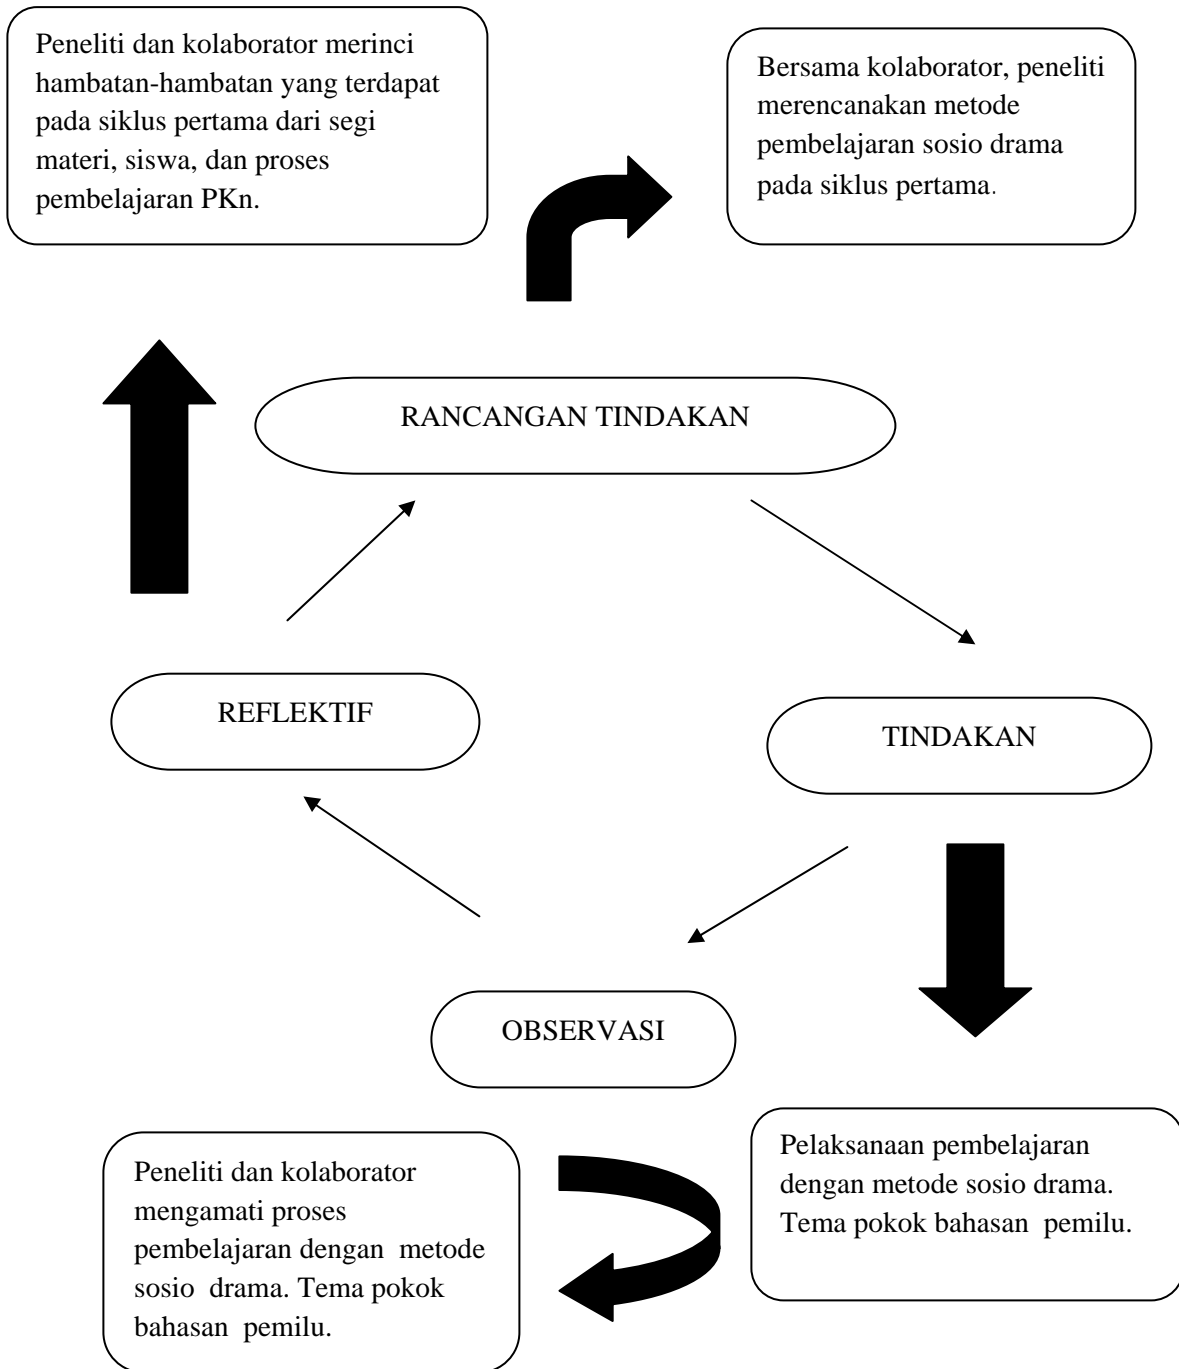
Peneliti dan kolaborator merinci hambatan-hambatan yang terdapat pada siklus pertama dari segi materi, siswa, dan proses pembelajaran PKn.

Bersama kolaborator, peneliti merencanakan metode pembelajaran sosio drama pada siklus pertama.

RANCANGAN TINDAKAN

REFLEKTIF

TINDAKAN

OBSERVASI

Peneliti dan kolaborator mengamati proses pembelajaran dengan metode sosio drama. Tema pokok bahasan pemilu.

Pelaksanaan pembelajaran dengan metode sosio drama. Tema pokok bahasan pemilu.